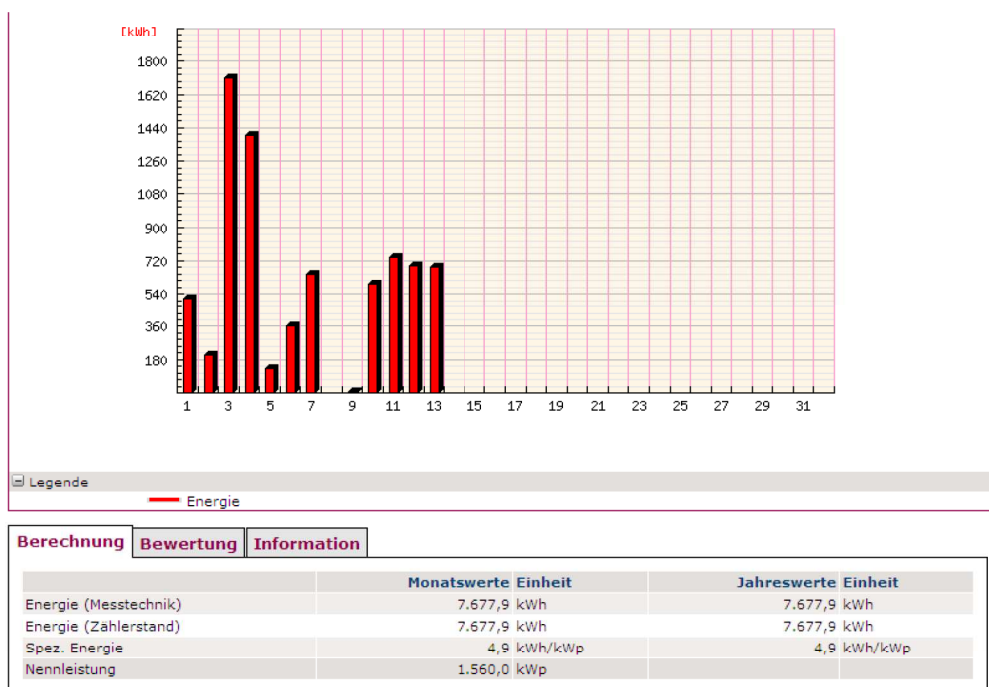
[kWh]
1800
1620
1440
1260
1080
900
720
540
360
180
1 3 5 7 9 11 13 15 17 19 21 23 25 27 29 31

⊟ Legende
Energie

Berechnung | Bewertung | Information

| | Monatswerte | Einheit | Jahreswerte | Einheit |
|---|---|---|---|---|
| Energie (Messtechnik) | 7.677,9 | kWh | 7.677,9 | kWh |
| Energie (Zählerstand) | 7.677,9 | kWh | 7.677,9 | kWh |
| Spez. Energie | 4,9 | kWh/kWp | 4,9 | kWh/kWp |
| Nennleistung | 1.560,0 | kWp | | |